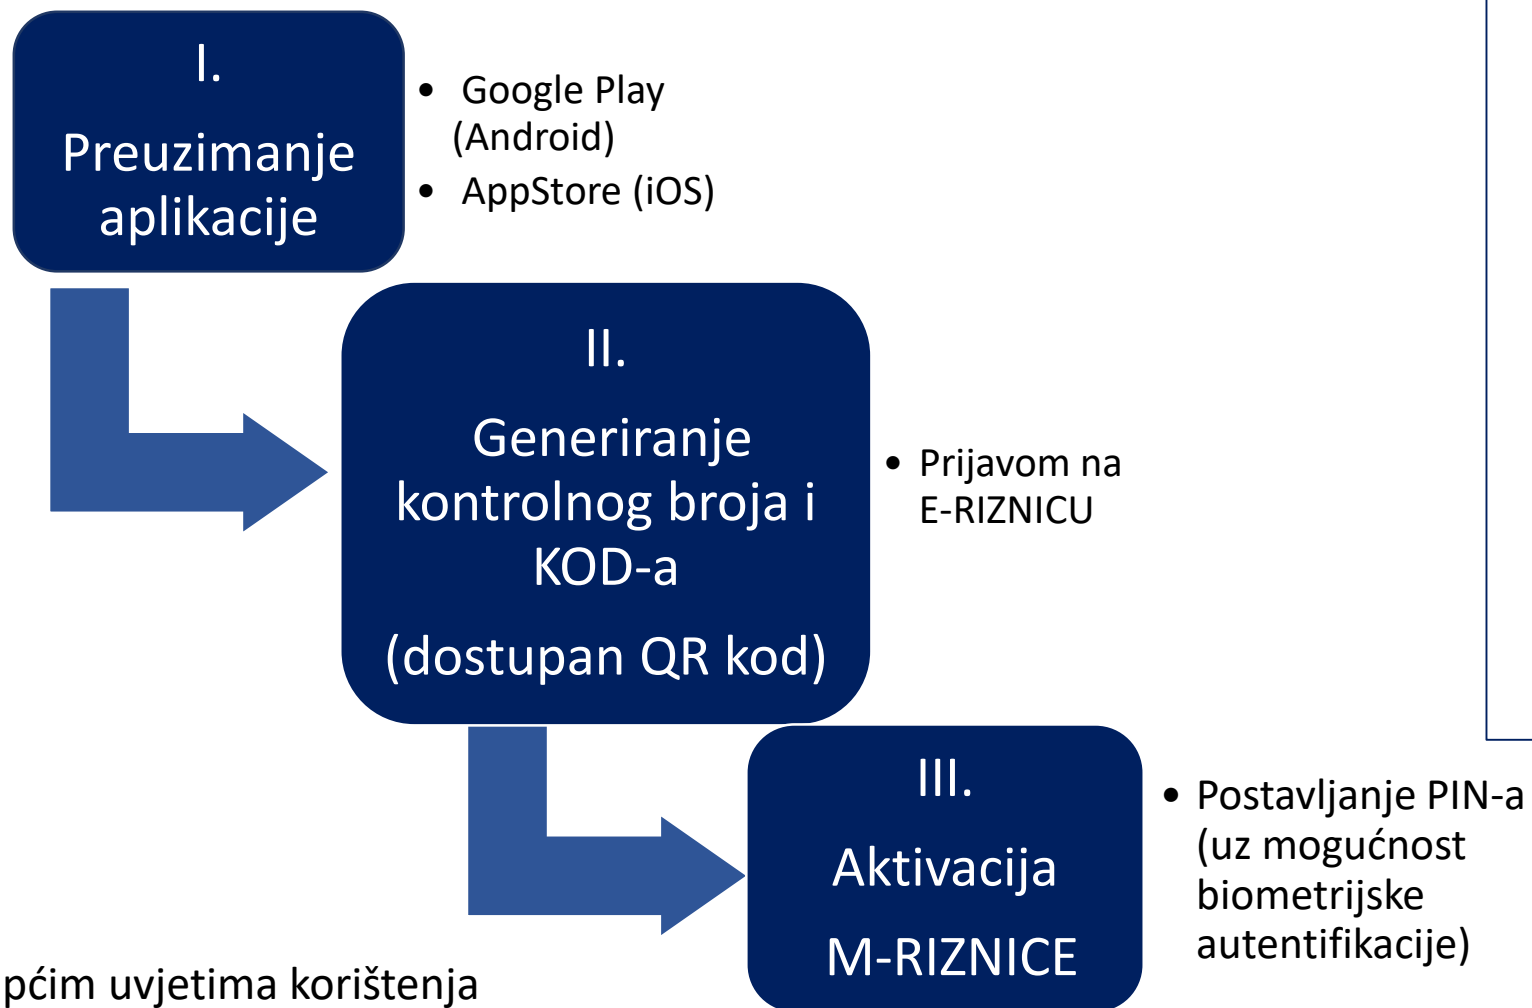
I.

Preuzimanje aplikacije

- Google Play (Android)
- AppStore (iOS)

II.

Generiranje kontrolnog broja i KOD-a

(dostupan QR kod)

- Prijavom na E-RIZNICU

III.

Aktivacija

M-RIZNICE

- Postavljanje PIN-a (uz mogućnost biometrijske autentifikacije)

pćim uvjetima korištenja